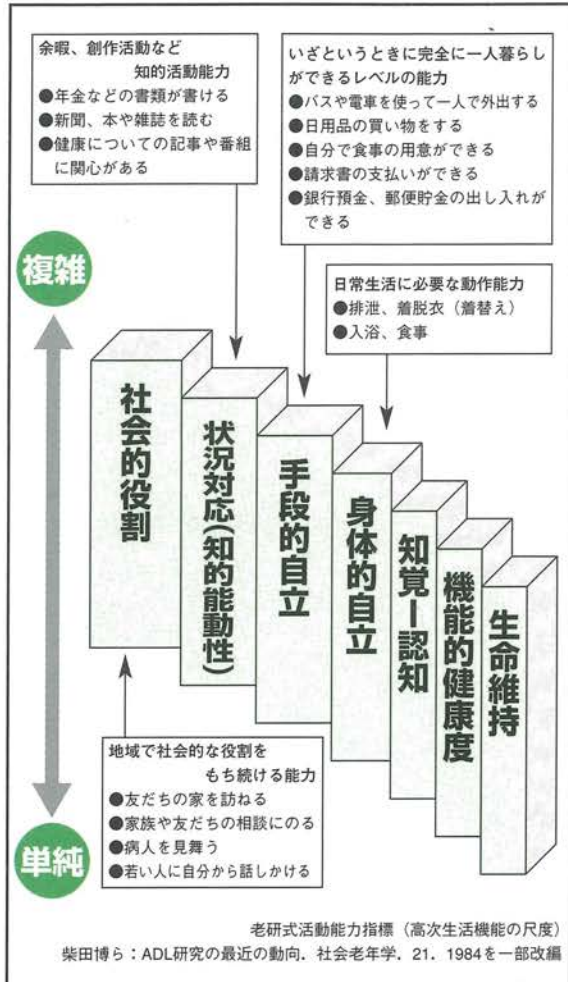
余暇、創作活動など
知的活動能力
●年金などの書類が書ける
●新聞、本や雑誌を読む
●健康についての記事や番組に関心がある

いざというときに完全に一人暮らしができるレベルの能力
●バスや電車を使って一人で外出する
●日用品の買い物をする
●自分で食事の用意ができる
●請求書の支払いができる
●銀行預金、郵便貯金の出し入れができる

日常生活に必要な動作能力
●排泄、着脱衣（着替え）
●入浴、食事

複雑

社会的役割

状況対応(知的能動性)

手段的自立

身体的自立

知覚ー認知

機能的健康度

生命維持

地域で社会的な役割をもち続ける能力
●友だちの家を訪ねる
●家族や友だちの相談にのる
●病人を見舞う
●若い人に自分から話しかける

単純

老研式活動能力指標（高次生活機能の尺度）
柴田博ら：ADL研究の最近の動向．社会老年学．21．1984を一部改編